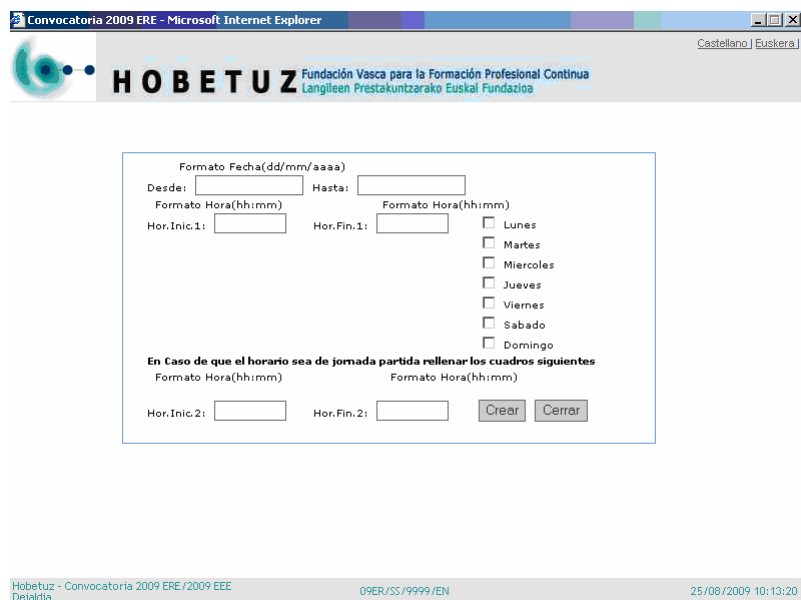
Convocatoria 2009 ERE - Microsoft Internet Explorer

Castellano | Euskera |

HOBETUZ Fundación Vasca para la Formación Profesional Continua
Langileen Prestakuntzarako Euskal Fundazioa

Formato Fecha(dd/mm/aaaa)
Desde: Hasta:
Formato Hora(hh:mm) Formato Hora(hh:mm)
Hor.Inic.1: Hor.Fin.1:
Lunes
Martes
Miercoles
Jueves
Viernes
Sabado
Domingo
En Caso de que el horario sea de jornada partida rellenar los cuadros siguientes
Formato Hora(hh:mm) Formato Hora(hh:mm)
Hor.Inic.2: Hor.Fin.2: Crear Cerrar

Hobetuz - Convocatoria 2009 ERE/2009 EEE Deialdia
09ER/SS/9999/EN
25/08/2009 10:13:20